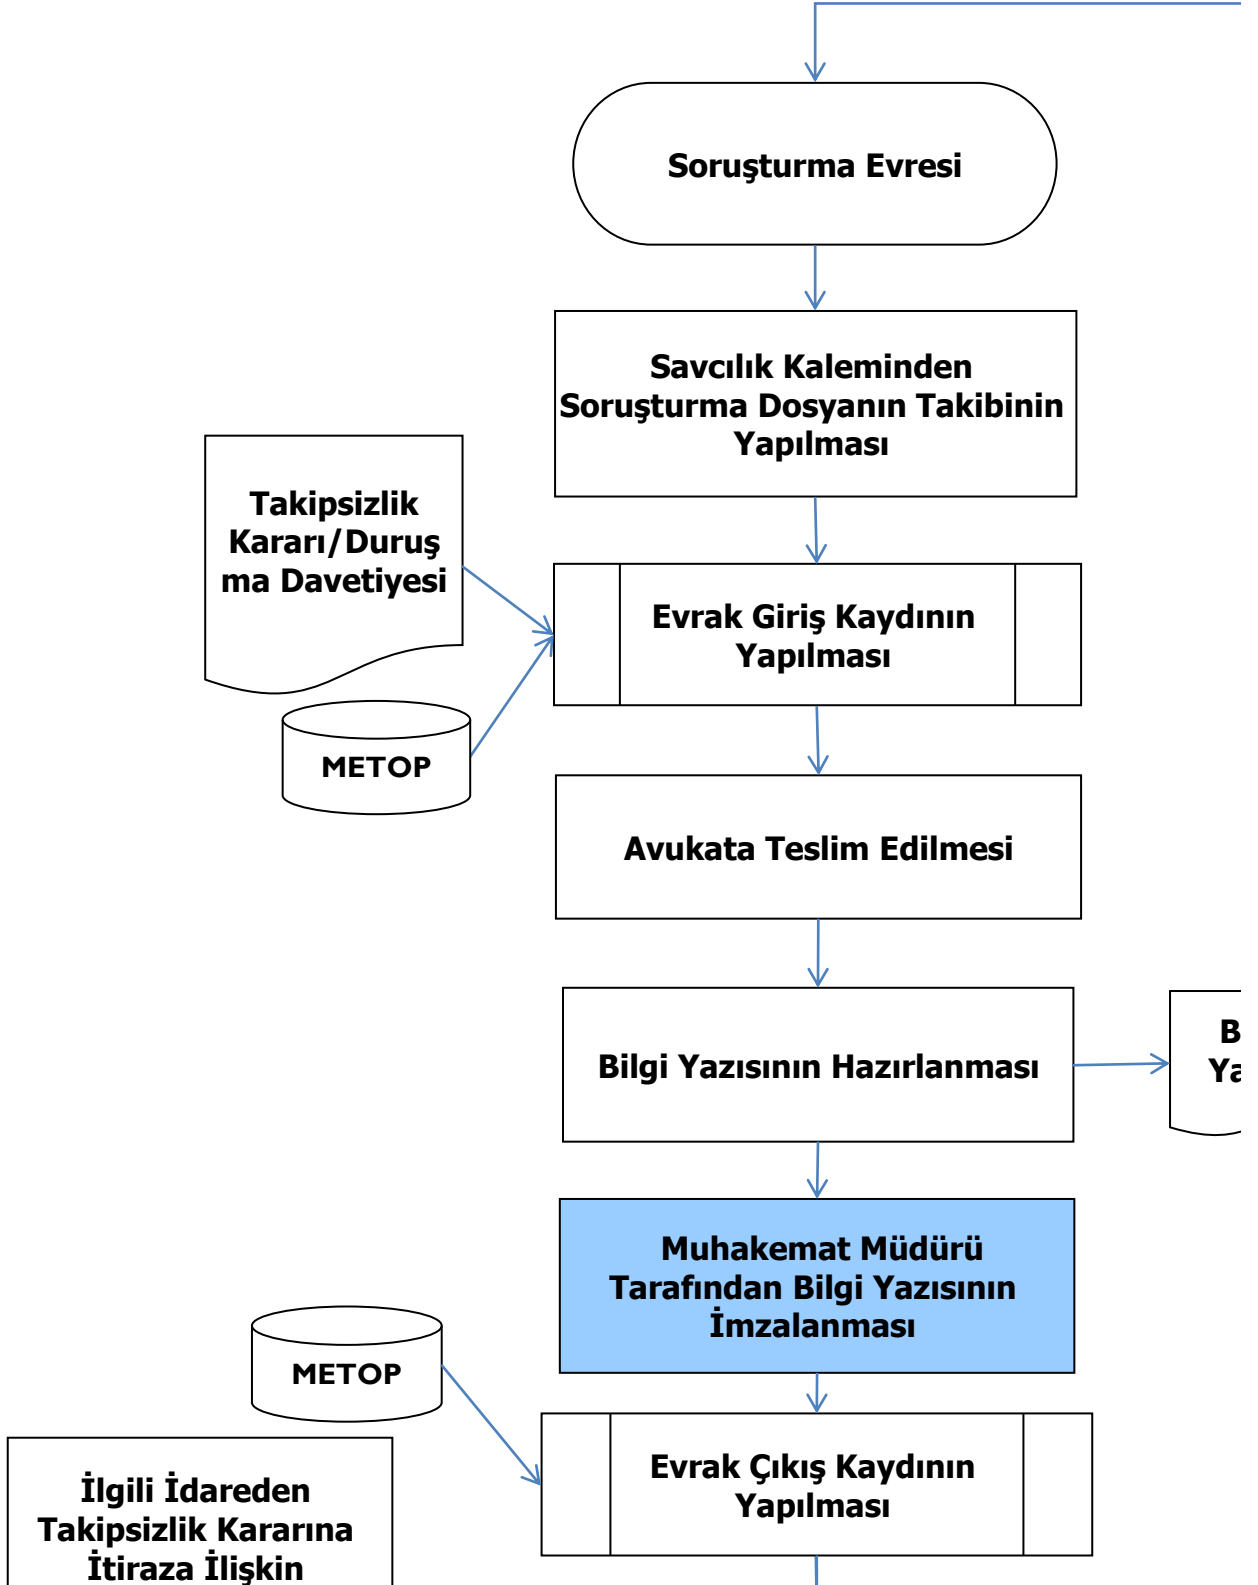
Soruşturma Evresi

Savcılık Kaleminden Soruşturma Dosyanın Takibinin Yapılması

Takipsizlik Kararı/Duruşma Davetiyesi

Evrak Giriş Kaydının Yapılması

METOP

Avukata Teslim Edilmesi

Bilgi Yazısının Hazırlanması

B
Ya

Muhakemat Müdürü Tarafından Bilgi Yazısının İmzalanması

METOP

Evrak Çıkış Kaydının Yapılması

İlgili İdareden Takipsizlik Kararına İtiraza İlişkin